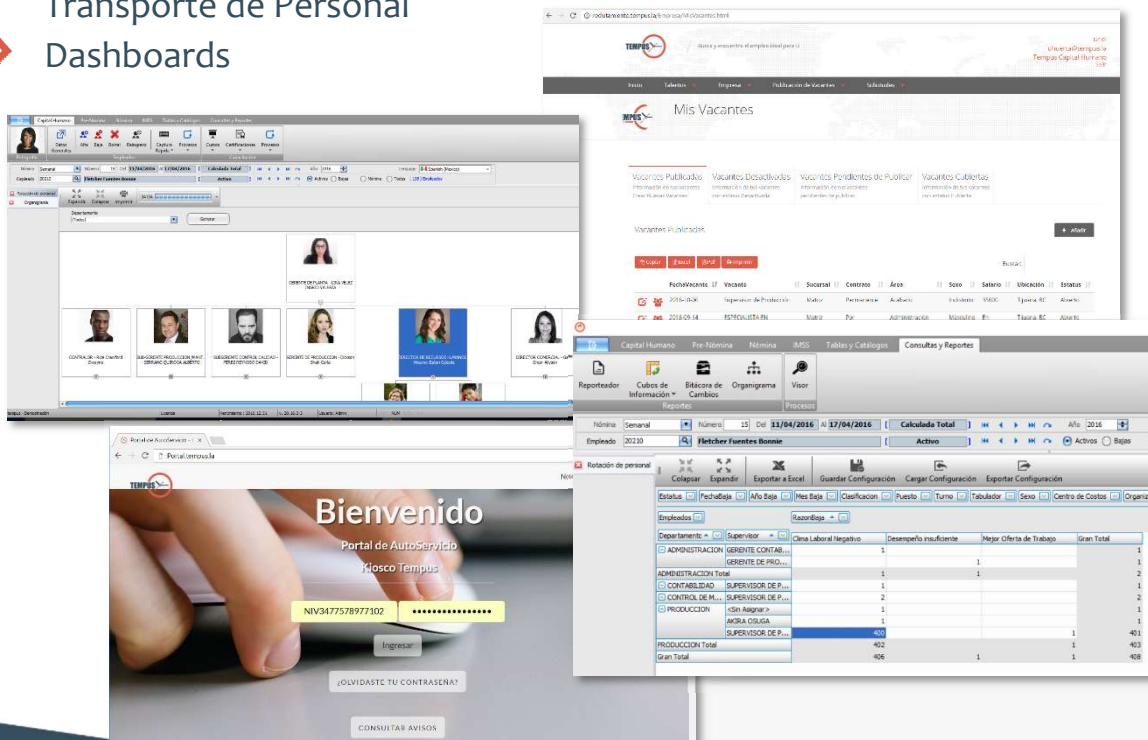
Transporte de Personal
Dashboards

TEMPUS
Busca y encuentra el empleo ideal para ti
Inicio Talentos Empresa Publicación de Vacantes Solicitudes
Mis Vacantes
Vacantes Publicadas Vacantes Desactivadas Vacantes Pendientes de Publicar Vacantes Cubiertas
Vacantes Publicadas
+ Añadir
Copiar Excel PDF Imprimir
Buscar:
FechaVacante Vacante Sucursal Contrato Área Sexo Salario Ubicación Estatus
2016-10-06 Supervisor de Producción Matriz Permanente Acabado Indistinto 9500 Tijuana, BC Abierto
2016-09-14 ESPECIALISTA EN Matriz Por Administración Masculino Tijuana, BC Abierto

Capital Humano Pre-Nómina Nómina IMSS Tablas y Catálogos Consultas y Reportes
Fotografía Empleados Capacitación
Nómina Semanal Número 15 Del 11/04/2016 Al 17/04/2016 Calculada Total Año 2016
Empleado 20210 Fletcher Fuentes Bonnie Activo Activos Bajas Nómina Todos
Rotación de personal
Organigrama
Expandir Colapsar Imprimir
Departamento
(Todos)
Generar
DIRECTOR DE PLANTA
CONTRALOR
SUBGERENTE PRODUCCION
SUBGERENTE CONTROL CALIDAD
GERENTE DE PRODUCCION
DIRECTOR DE RECURSOS HUMANOS
DIRECTOR COMERCIAL

Portal de AutoServicio
Portal.tempus.la
TEMPUS
Bienvenido
Portal de AutoServicio
Kiosco Tempus
NIV3477578977102
••••••••••••••••
Ingresar
¿OLVIDASTE TU CONTRASEÑA?
CONSULTAR AVISOS

Capital Humano Pre-Nómina Nómina IMSS Tablas y Catálogos Consultas y Reportes
Reporteador Cubos de Información Bitácora de Cambios Organigrama Visor
Reportes Procesos
Nómina Semanal Número 15 Del 11/04/2016 Al 17/04/2016 Calculada Total Año 2016
Empleado 20210 Fletcher Fuentes Bonnie Activo Activos Bajas
Rotación de personal
Colapsar Expandir Exportar a Excel Guardar Configuración Cargar Configuración Exportar Configuración
Estatus FechaBaja Año Baja Mes Baja Clasificacion Puesto Turno Tabulador Sexo Centro de Costos Organiz
Empleados
RazonBaja

| Departamento | Supervisor | Clima Laboral Negativo | Desempeño insuficiente | Mejor Oferta de Trabajo | Gran Total |
|---|---|---|---|---|---|
| ADMINISTRACION | GERENTE CONTAB... | 1 | | | 1 |
| | GERENTE DE PRO... | | 1 | | 1 |
| ADMINISTRACION Total | | 1 | 1 | | 2 |
| CONTABILIDAD | SUPERVISOR DE P... | 1 | | | 1 |
| CONTROL DE M... | SUPERVISOR DE P... | 2 | | | 2 |
| PRODUCCION | <Sin Asignar> | 1 | | | 1 |
| | AKIRA OSUGA | 1 | | | 1 |
| | SUPERVISOR DE P... | 400 | | 1 | 401 |
| PRODUCCION Total | | 402 | | 1 | 403 |
| Gran Total | | 406 | 1 | 1 | 408 |